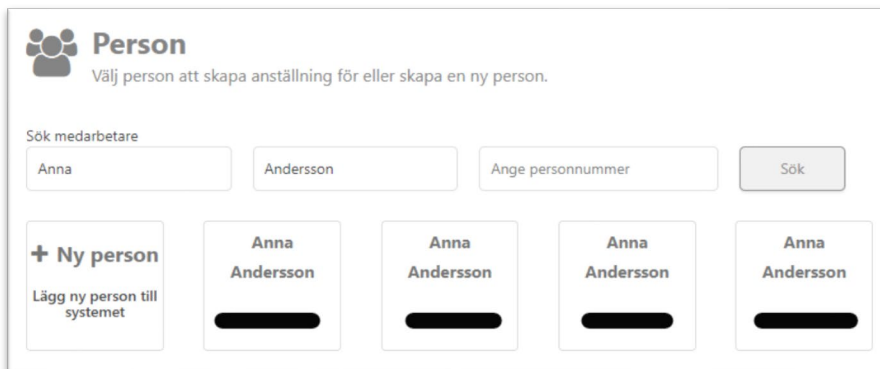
Person
Välj person att skapa anställning för eller skapa en ny person.

Sök medarbetare

Anna

Andersson

Ange personnummer

Sök

+ Ny person
Lägg ny person till systemet

Anna
Andersson

Anna
Andersson

Anna
Andersson

Anna
Andersson